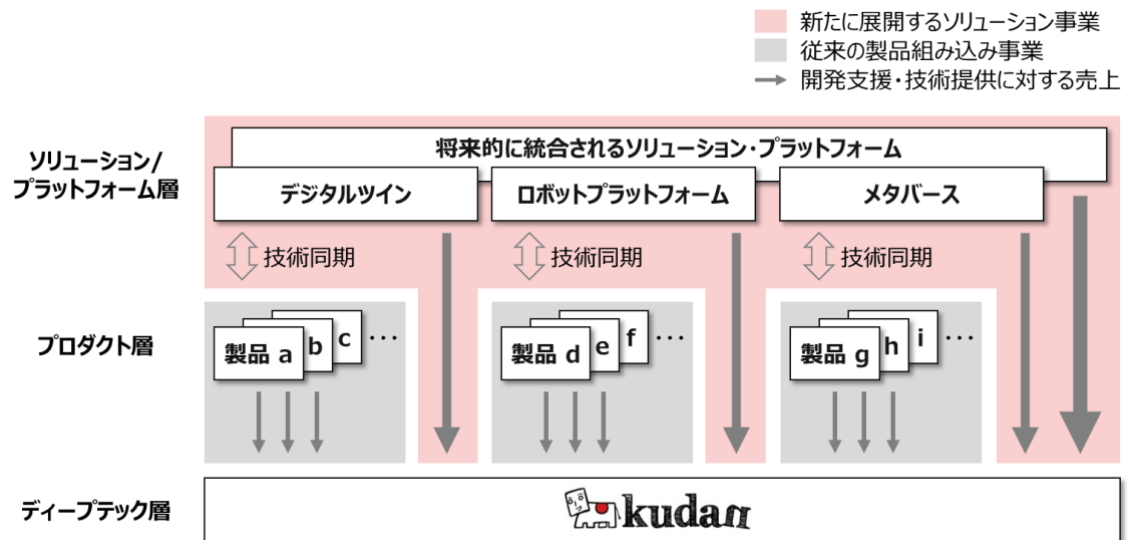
新たに展開するソリューション事業
従来の製品組み込み事業
開発支援・技術提供に対する売上

ソリューション/プラットフォーム層

将来的に統合されるソリューション・プラットフォーム

デジタルツイン
ロボットプラットフォーム
メタバース

技術同期
技術同期
技術同期

プロダクト層

製品 a b c …
製品 d e f …
製品 g h i …

ディープテック層

kudan